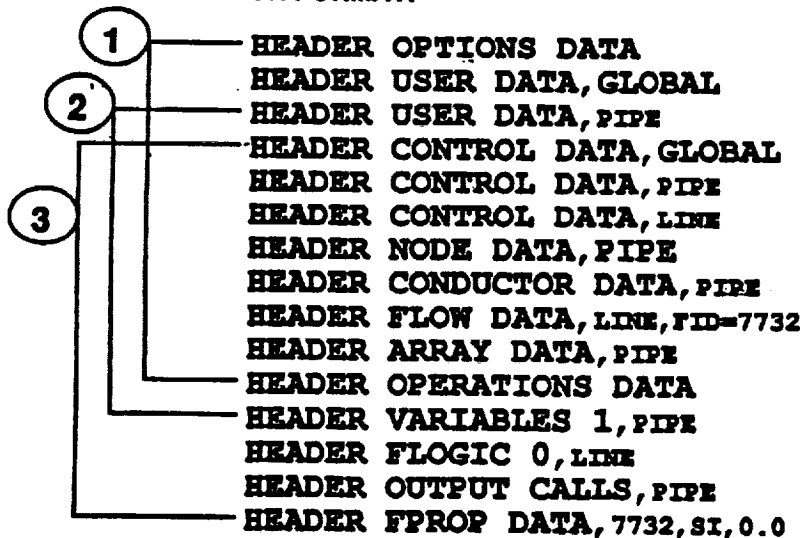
1

2

3

HEADER OPTIONS DATA
HEADER USER DATA, GLOBAL
HEADER USER DATA, PIPE
HEADER CONTROL DATA, GLOBAL
HEADER CONTROL DATA, PIPE
HEADER CONTROL DATA, LINE
HEADER NODE DATA, PIPE
HEADER CONDUCTOR DATA, PIPE
HEADER FLOW DATA, LINE, FID=7732
HEADER ARRAY DATA, PIPE
HEADER OPERATIONS DATA
HEADER VARIABLES 1, PIPE
HEADER FLOGIC 0, LINE
HEADER OUTPUT CALLS, PIPE
HEADER FPROP DATA, 7732, SI, 0.0